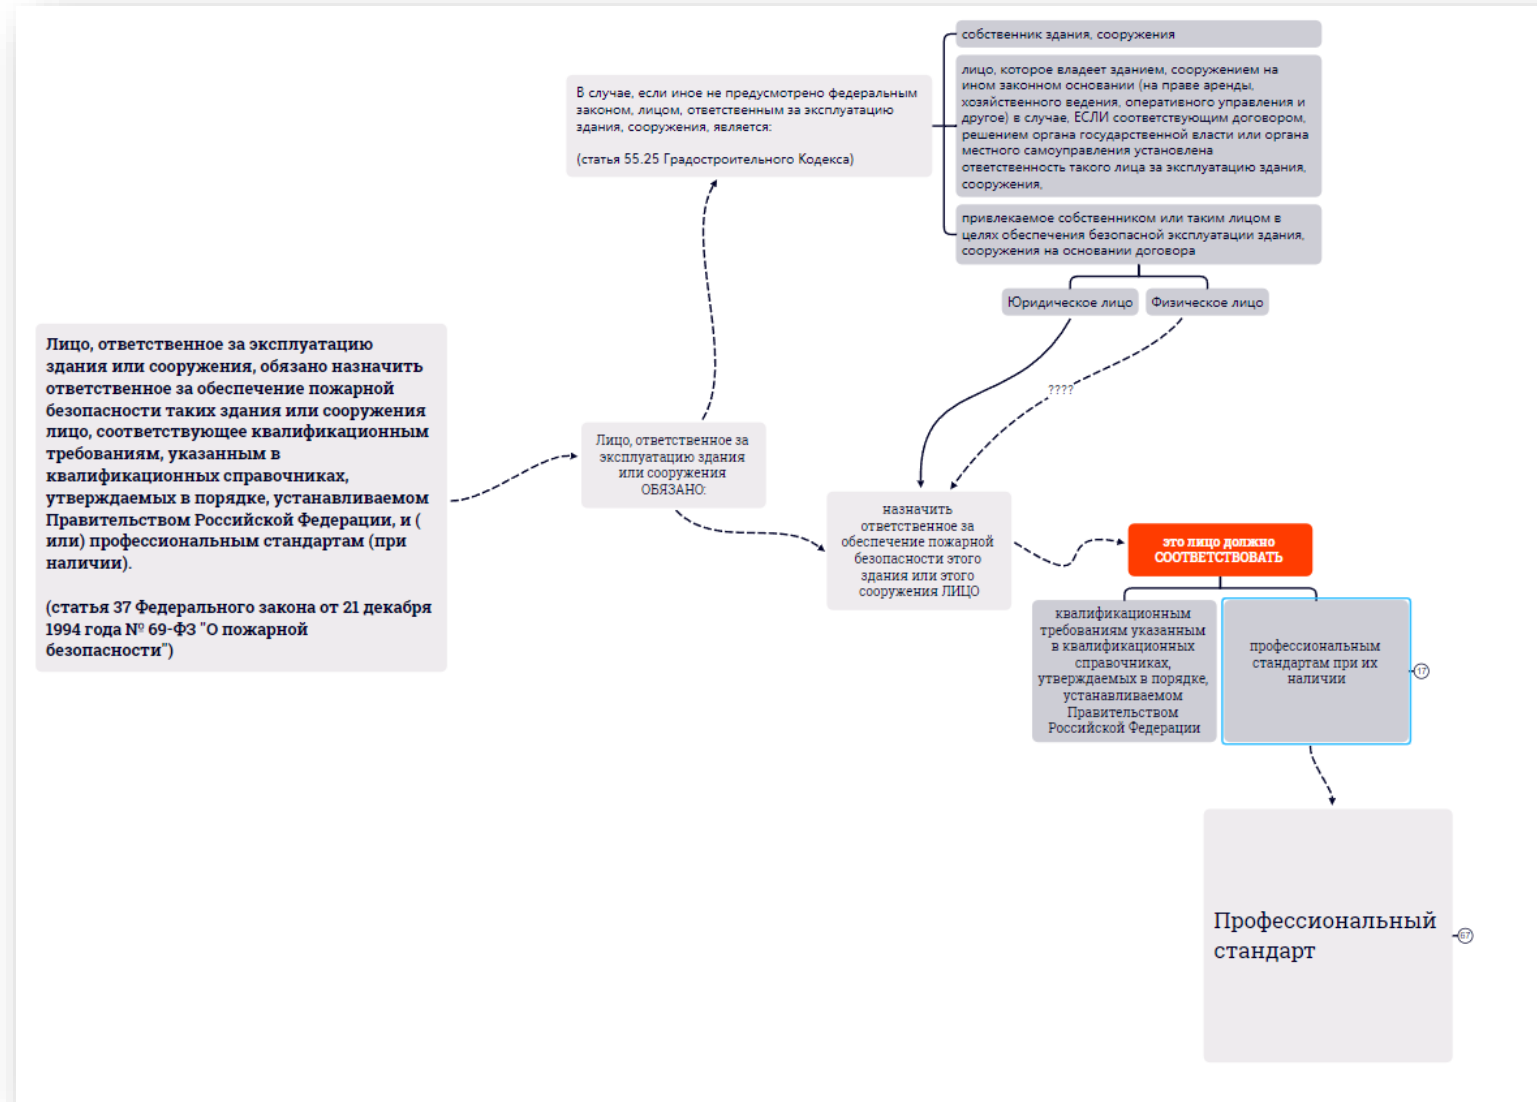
Лицо, ответственное за эксплуатацию здания или сооружения, обязано назначить ответственное за обеспечение пожарной безопасности таких здания или сооружения лицо, соответствующее квалификационным требованиям, указанным в квалификационных справочниках, утверждаемых в порядке, устанавливаемом Правительством Российской Федерации, и ( или) профессиональным стандартам (при наличии).

(статья 37 Федерального закона от 21 декабря 1994 года № 69-ФЗ "О пожарной безопасности")

Лицо, ответственное за эксплуатацию здания или сооружения ОБЯЗАНО:

В случае, если иное не предусмотрено федеральным законом, лицом, ответственным за эксплуатацию здания, сооружения, является:

(статья 55.25 Градостроительного Кодекса)

собственник здания, сооружения

лицо, которое владеет зданием, сооружением на ином законном основании (на праве аренды, хозяйственного ведения, оперативного управления и другое) в случае, ЕСЛИ соответствующим договором, решением органа государственной власти или органа местного самоуправления установлена ответственность такого лица за эксплуатацию здания, сооружения,

привлекаемое собственником или таким лицом в целях обеспечения безопасной эксплуатации здания, сооружения на основании договора

Юридическое лицо

Физическое лицо

????

назначить ответственное за обеспечение пожарной безопасности этого здания или этого сооружения ЛИЦО

это лицо должно СООТВЕТСТВОВАТЬ

квалификационным требованиям указанным в квалификационных справочниках, утверждаемых в порядке, устанавливаемом Правительством Российской Федерации

профессиональным стандартам при их наличии

17

Профессиональный стандарт

67